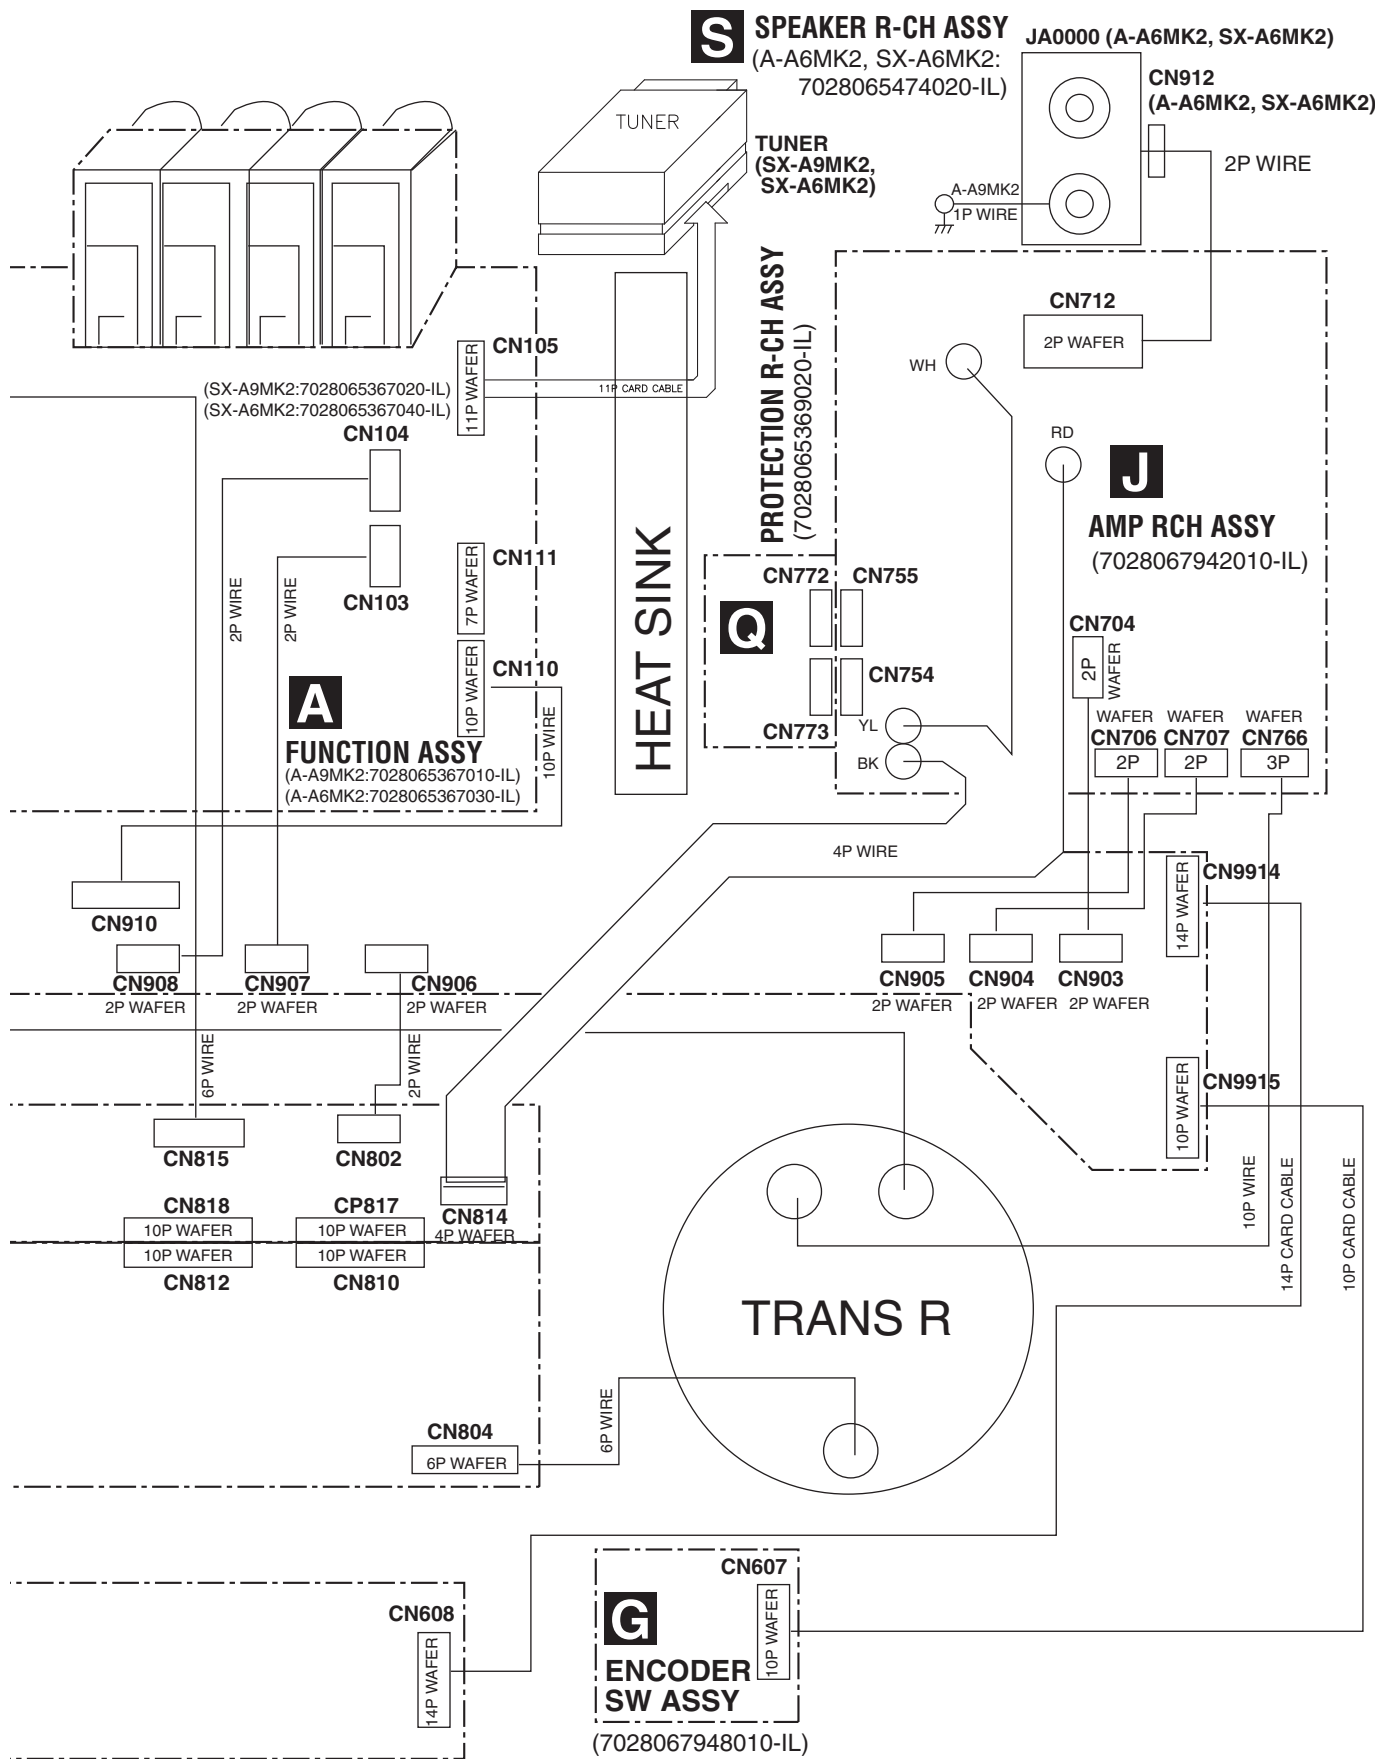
S SPEAKER R-CH ASSY
(A-A6MK2, SX-A6MK2: 7028065474020-IL)

JA0000 (A-A6MK2, SX-A6MK2)

CN912
(A-A6MK2, SX-A6MK2)

2P WIRE

TUNER

TUNER
(SX-A9MK2, SX-A6MK2)

A-A9MK2
1P WIRE

PROTECTION R-CH ASSY
(7028065369020-IL)

CN712
2P WAFER

CN105
11P WAFER
11P CARD CABLE

(SX-A9MK2:7028065367020-IL)
(SX-A6MK2:7028065367040-IL)

CN104

WH

RD

J
AMP RCH ASSY
(7028067942010-IL)

CN111
7P WAFER

CN103

2P WIRE
2P WIRE

HEAT SINK

Q
CN772
CN755
CN754
CN773

CN704
2P WAFER

CN110
10P WAFER

A
FUNCTION ASSY
(A-A9MK2:7028065367010-IL)
(A-A6MK2:7028065367030-IL)

10P WIRE

YL
BK

WAFER CN706 2P
WAFER CN707 2P
WAFER CN766 3P

4P WIRE

CN910

CN9914
14P WAFER

CN908
2P WAFER
CN907
2P WAFER
CN906
2P WAFER

CN905
2P WAFER
CN904
2P WAFER
CN903
2P WAFER

6P WIRE
2P WIRE

CN9915
10P WAFER

CN815
CN802
CN814
4P WAFER

CN818
10P WAFER
10P WAFER
CN812

CP817
10P WAFER
10P WAFER
CN810

10P WIRE
14P CARD CABLE
10P CARD CABLE

TRANS R

CN804
6P WAFER
6P WIRE

CN607
10P WAFER

CN608
14P WAFER

G
ENCODER SW ASSY
(7028067948010-IL)